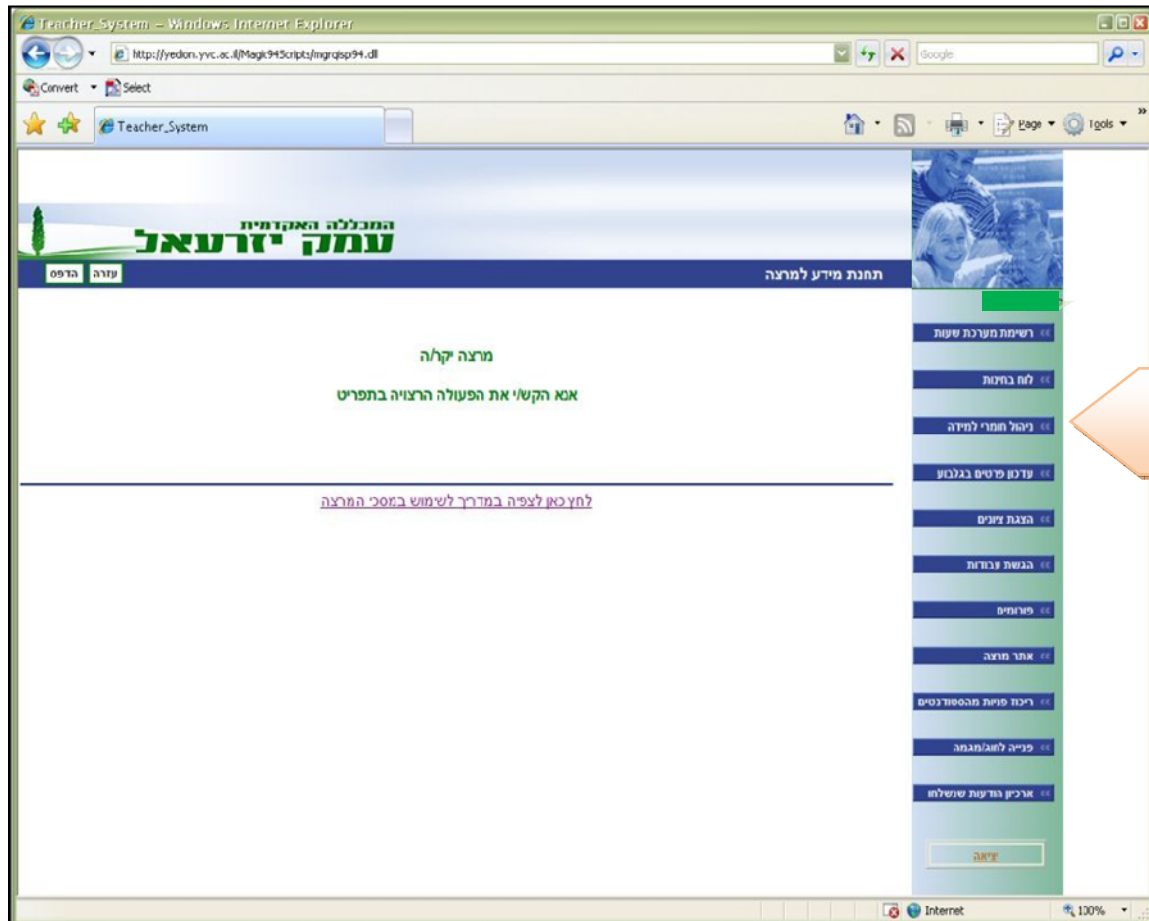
Teacher_System - Windows Internet Explorer

http://yedion.yvc.ac.il/Magic94Scripts/mgrqisp94.dll

Google

Convert Select

Teacher_System

Page Tools

המכללה האקדמית
עמק יזרעאל

עזרה הדפס

תחנת מידע למרצה

מרצה יקר/ה

אנא הקש/י את הפעולה הרצויה בתפריט

לחץ כאן לצפיה במדריך לשימוש במסכי המרצה

רשימת מערכת שעות

לוח בחינות

ניהול חומרי למידה

עדכון פרטים בגלבוע

הצגת ציונים

הגשת עבודות

פורומים

אתר מרצה

ריכוז פניות מהסטודנטים

פנייה לחוג/מגמה

ארכיון הודעות שנשלחו

יציאה

Internet

100%